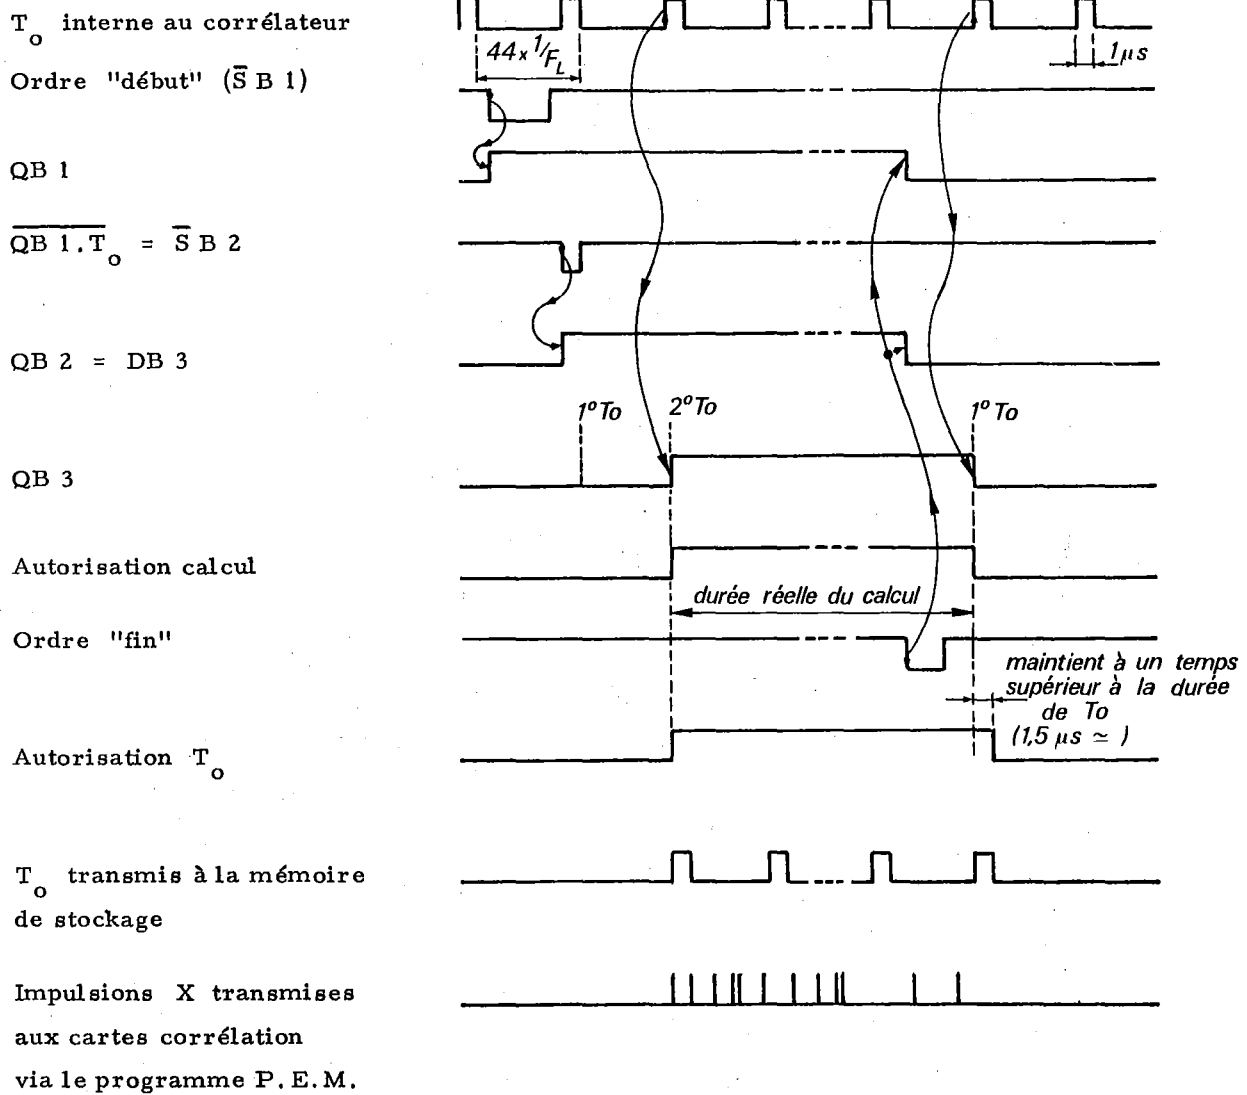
$T_o$ interne au corrélateur

$44 \times 1/F_L$

$1 \mu s$

Ordre "début" ($\bar{S}$ B 1)

QB 1

$\overline{QB\ 1 . T_o}$ = $\bar{S}$ B 2

QB 2 = DB 3

$1^o To$ $2^o To$ $1^o To$

QB 3

Autorisation calcul

durée réelle du calcul

Ordre "fin"

maintient à un temps supérieur à la durée de To ($1{,}5 \mu s \simeq$ )

Autorisation $T_o$

$T_o$ transmis à la mémoire de stockage

Impulsions X transmises aux cartes corrélation via le programme P. E. M.